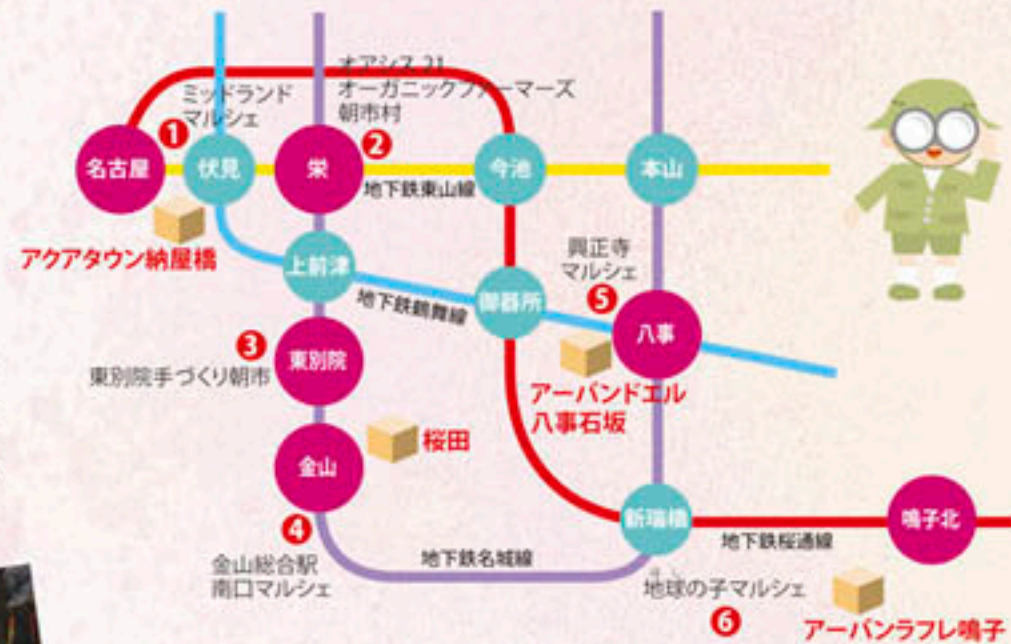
ミッドランド
マルシェ

オアシス 21
オーガニックファーマーズ
朝市村

1
2

名古屋
伏見
栄
今池
本山

地下鉄東山線

アクアタウン納屋橋

上前津

興正寺
マルシェ

地下鉄鶴舞線

御器所

5

八事

3

東別院

東別院手づくり朝市

アーバンドエル
八事石坂

金山

桜田

4

新瑞橋

鳴子北

地下鉄桜通線

金山総合駅
南口マルシェ

地下鉄名城線

地球の子マルシェ

6

アーバンラフレ鳴子